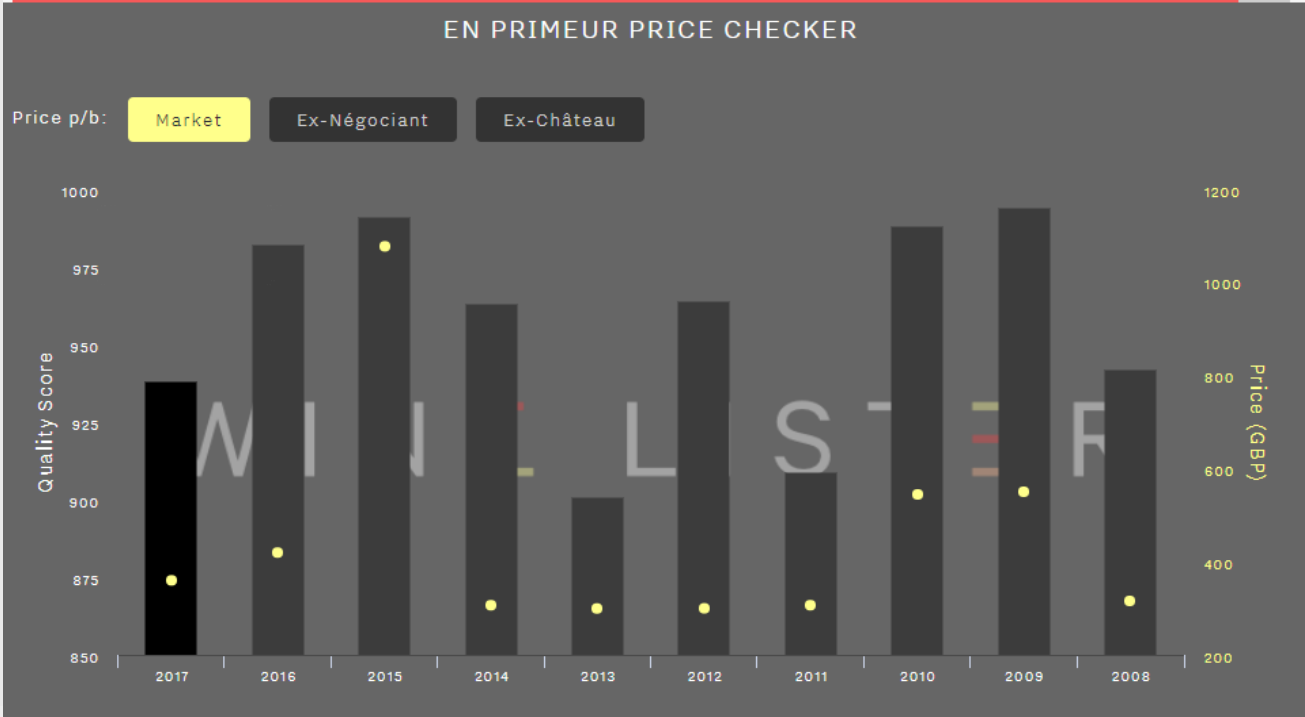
EN PRIMEUR PRICE CHECKER

Price p/b: Market Ex-Négociant Ex-Château

Quality Score

1000
975
950
925
900
875
850

Price (GBP)

1200
1000
800
600
400
200

2017 2016 2015 2014 2013 2012 2011 2010 2009 2008

WINE LISTER